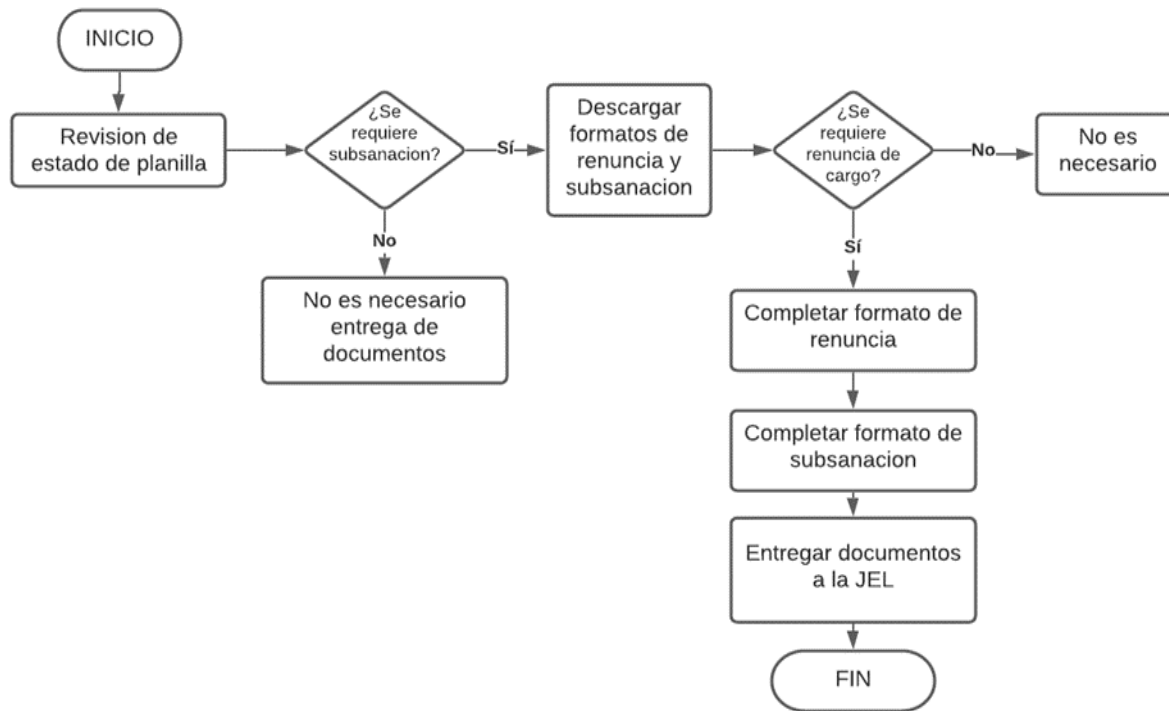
INICIO

Revision de estado de planilla

¿Se requiere subsanacion?

Sí

No

No es necesario entrega de documentos

Descargar formatos de renuncia y subsanacion

¿Se requiere renuncia de cargo?

No

No es necesario

Sí

Completar formato de renuncia

Completar formato de subsanacion

Entregar documentos a la JEL

FIN